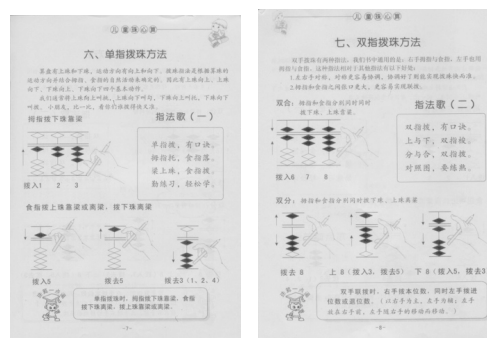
儿童珠心算

六、单指拨珠方法

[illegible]

拇指拨下珠靠梁

指法歌（一）

单指拨，有口诀，拇指托，食指落，梁上珠，食指拨，勤练习，轻松学。

拨入1　2　3

食指拨上珠靠梁或离梁，拨下珠离梁

拨入5　　拨去5　　拨去3（1，2，4）

单指拨珠时，拇指拨下珠靠梁，食指拨下珠离梁，拨上珠靠梁或离梁。

-7-

儿童珠心算

七、双指拨珠方法

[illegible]

双合：拇指和食指合拢同时同时拨下珠，上珠靠梁。

指法歌（二）

双指拨，有口诀，上与下，双指拨，分与合，双指拨，对照图，要练熟。

拨入6　7　8

双分：拇指和食指分开同时拨下珠，上珠离梁

拨去6　　8　　上8（拨入3，拨去5）　下8（拨入5，拨去3）

双手联拨时，右手拨本位数，同时左手拨进位数或退位数。（口左手为主，右手为辅；左手放在左手前，右手随左手的移动而移动。）

-8-